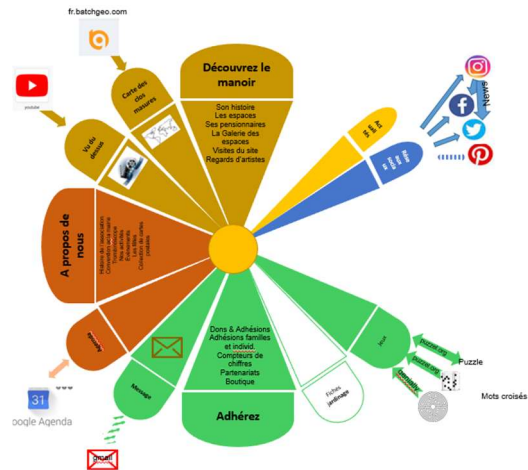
fr.batchgeo.com

youtube

Vu du dessus

Carte des clos mesurés

Découvrez le manoir

Son histoire
Les espaces
Ses pensionnaires
La Galerie des espaces
Visites du site
Regards d'artistes

News

A propos de nous

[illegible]

Agenda

31
oogle Agenda

Message

Dons & Adhésions
Adhésions familles et individ.
Compteurs de chiffres
Partenariats
Boutique

Adhérez

Fiches jardinage

Jeux

Puzzle

Mots croisés